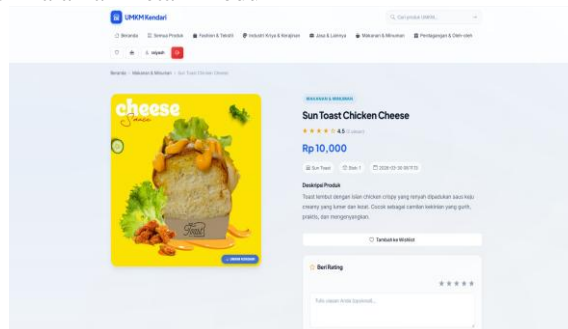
UMKM Kendari

Cari produk UMKM...

Beranda | Semua Produk | Fashion & Tekstil | Industri Kriya & Kerajinan | Jasa & Lainnya | Makanan & Minuman | Perdagangan & Oleh-oleh

rafpadi

Beranda › Makanan & Minuman › Sun Toast Chicken Cheese

cheese

MAKANAN & MINUMAN

Sun Toast Chicken Cheese

4.5 (2 ulasan)

Rp 10,000

Sun Toast | Stok 1 | 2026-03-30 00:17:15

Deskripsi Produk

Toast lembut dengan isian chicken crispy yang renyah dipadukan saus keju creamy yang lumer dan kezat. Cocok sebagai camilan kekinian yang gurih, praktis, dan mengenyangkan.

Tambah ke Wishlist

Beri Rating

Tulis ulasan Anda (opsional)...